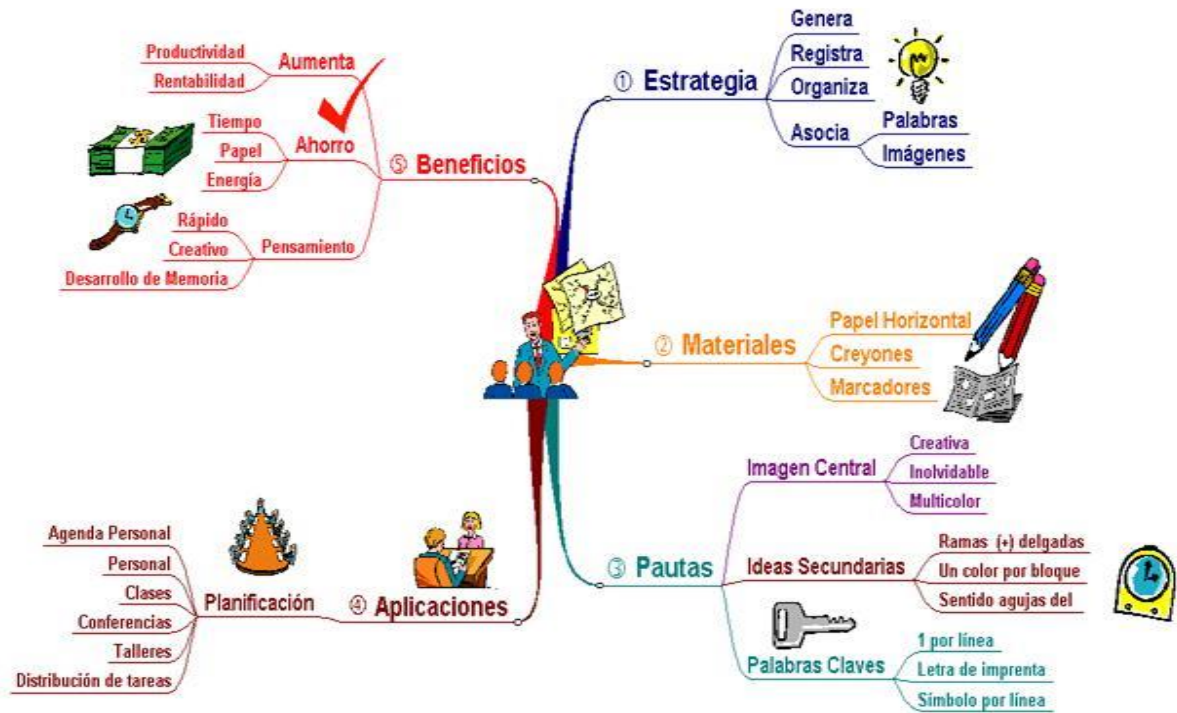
① Estrategia
Genera
Registra
Organiza
Asocia
Palabras
Imágenes

② Materiales
Papel Horizontal
Creyones
Marcadores

③ Pautas
Imagen Central
Creativa
Inolvidable
Multicolor
Ideas Secundarias
Ramas (+) delgadas
Un color por bloque
Sentido agujas del
Palabras Claves
1 por línea
Letra de imprenta
Símbolo por línea

④ Aplicaciones
Planificación
Agenda Personal
Personal
Clases
Conferencias
Talleres
Distribución de tareas

⑤ Beneficios
Aumenta
Productividad
Rentabilidad
Ahorro
Tiempo
Papel
Energía
Pensamiento
Rápido
Creativo
Desarrollo de Memoria